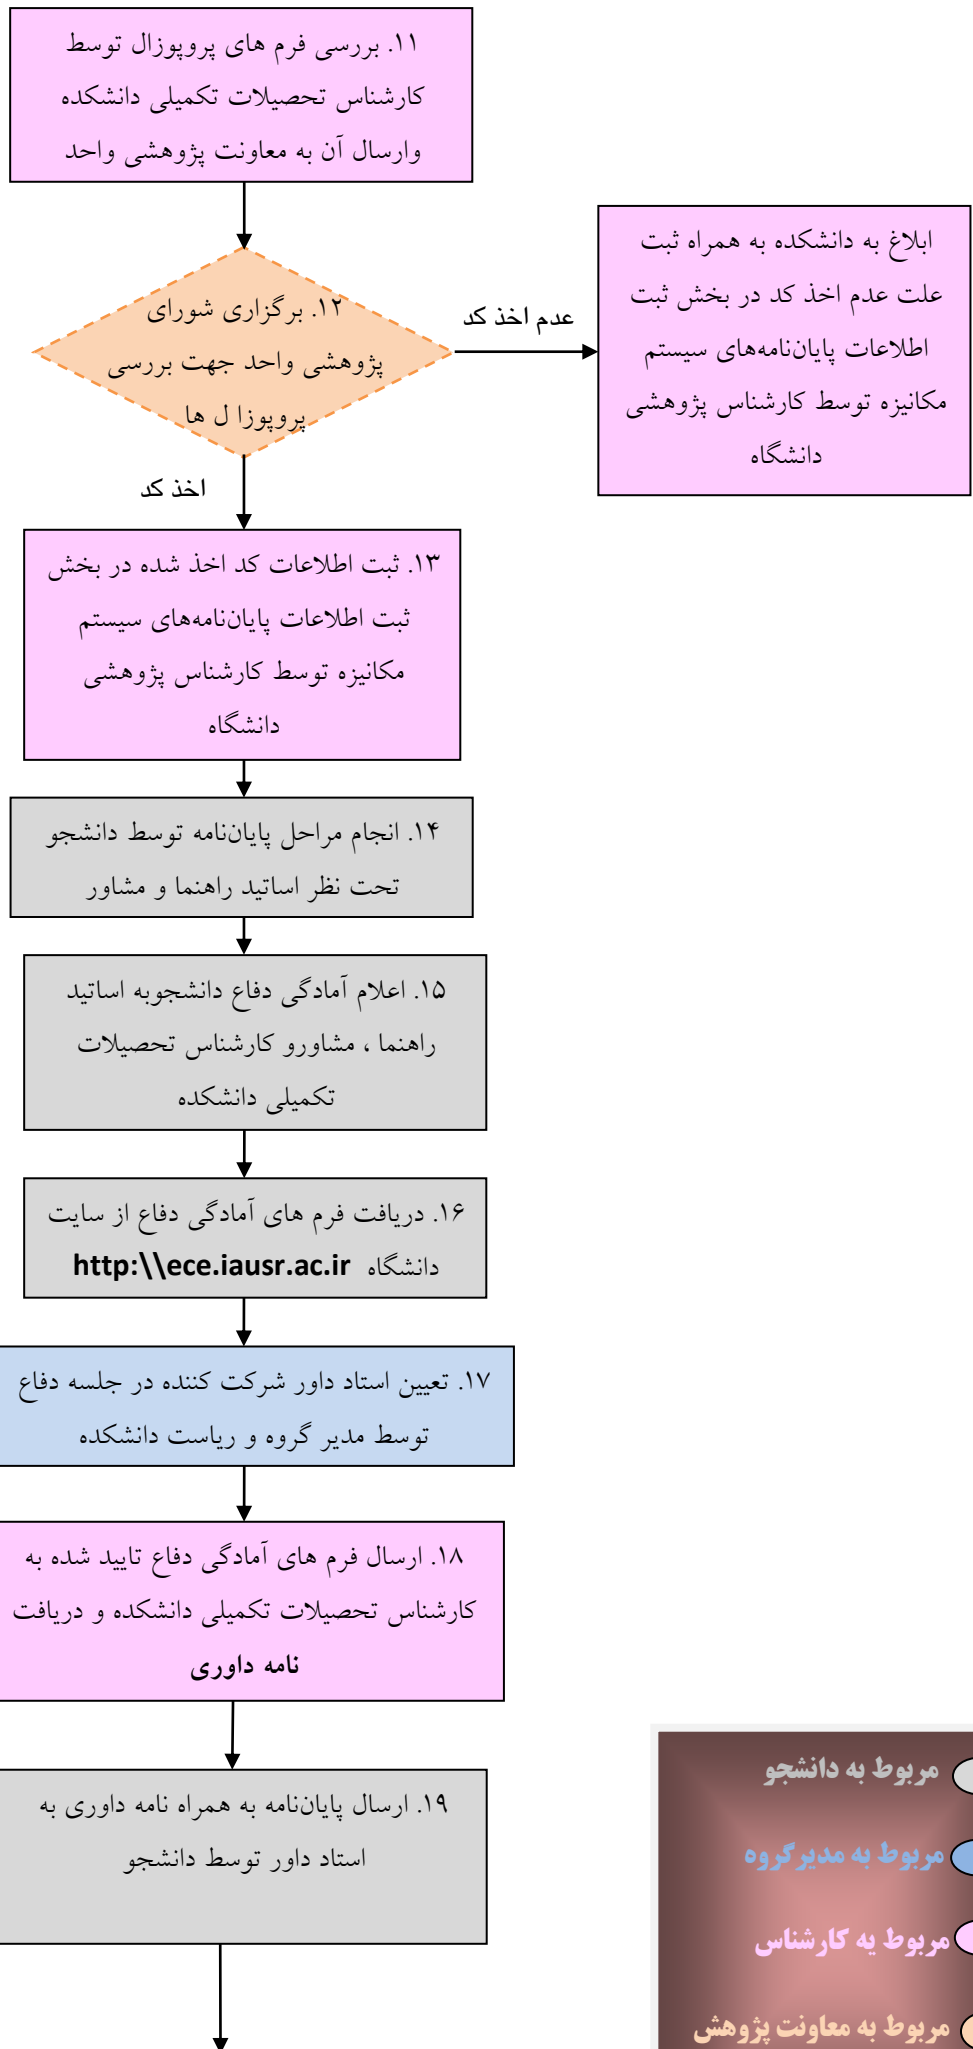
۱۱. بررسی فرم های پروپوزال توسط کارشناس تحصیلات تکمیلی دانشکده وارسال آن به معاونت پژوهشی واحد

۱۲. برگزاری شورای پژوهشی واحد جهت بررسی پروپوزا ل ها

عدم اخذ کد

ابلاغ به دانشکده به همراه ثبت علت عدم اخذ کد در بخش ثبت اطلاعات پایان‌نامه‌های سیستم مکانیزه توسط کارشناس پژوهشی دانشگاه

اخذ کد

۱۳. ثبت اطلاعات کد اخذ شده در بخش ثبت اطلاعات پایان‌نامه‌های سیستم مکانیزه توسط کارشناس پژوهشی دانشگاه

۱۴. انجام مراحل پایان‌نامه توسط دانشجو تحت نظر اساتید راهنما و مشاور

۱۵. اعلام آمادگی دفاع دانشجوبه اساتید راهنما ، مشاورو کارشناس تحصیلات تکمیلی دانشکده

۱۶. دریافت فرم های آمادگی دفاع از سایت دانشگاه http:\\ece.iausr.ac.ir

۱۷. تعیین استاد داور شرکت کننده در جلسه دفاع توسط مدیر گروه و ریاست دانشکده

۱۸. ارسال فرم های آمادگی دفاع تایید شده به کارشناس تحصیلات تکمیلی دانشکده و دریافت نامه داوری

۱۹. ارسال پایان‌نامه به همراه نامه داوری به استاد داور توسط دانشجو

مربوط به دانشجو
مربوط به مدیرگروه
مربوط به کارشناس
مربوط به معاونت پژوهش